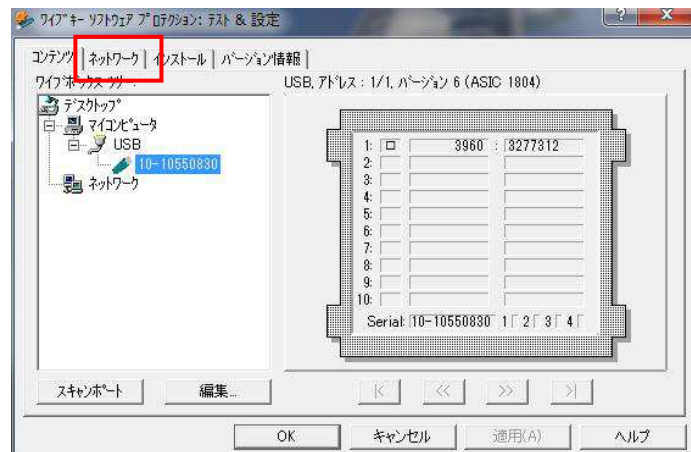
ワイブキー ソフトウェア プロテクション: テスト & 設定

? X

コンテンツ | ネットワーク | インストール | バージョン情報 |

ワイブボックス ツリー:

USB, アドレス : 1/1, バージョン 6 (ASIC 1804)

デスクトップ
マイコンピュータ
USB
10-10550830
ネットワーク

1: 3960 : 3277312
2:
3:
4:
5:
6:
7:
8:
9:
10:

Serial: 10-10550830 1 2 3 4

スキャンポート

編集...

|< << >> >|

OK

キャンセル

適用(A)

ヘルプ